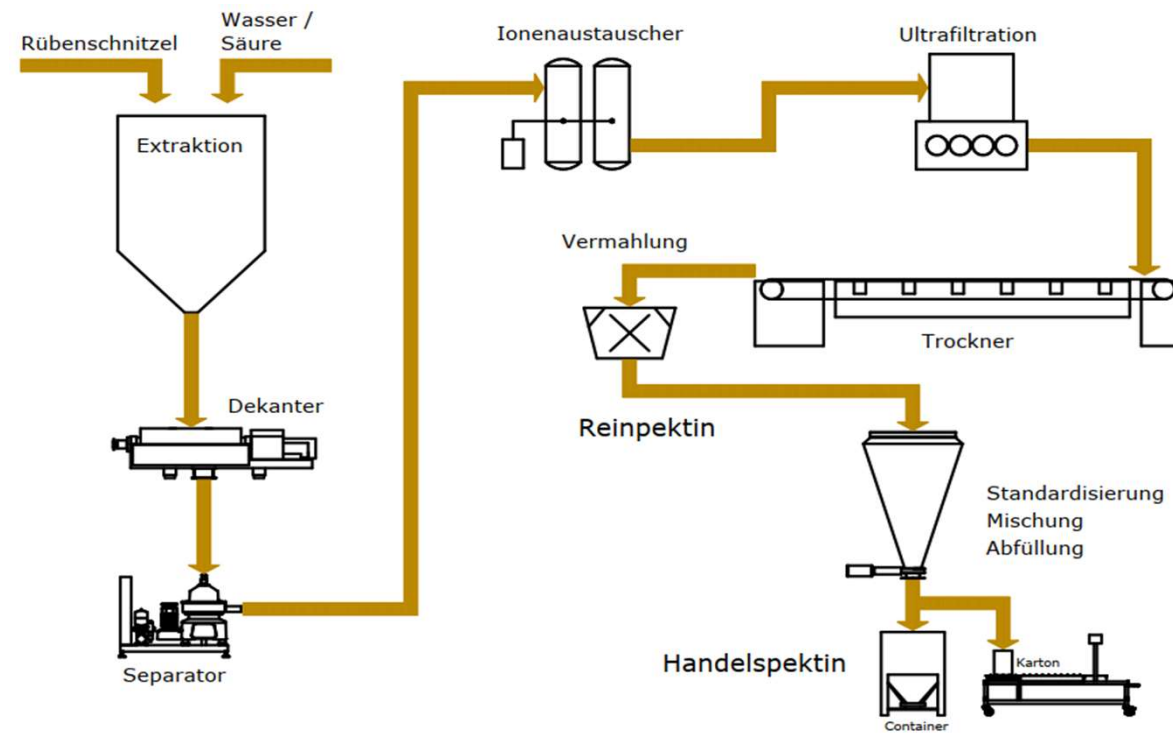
Rübenschnitzel

Wasser / Säure

Extraktion

Dekanter

Separator

Ionenaustauscher

Ultrafiltration

Vermahlung

Trockner

Reinpektin

Standardisierung
Mischung
Abfüllung

Handelspektin

Karton

Container